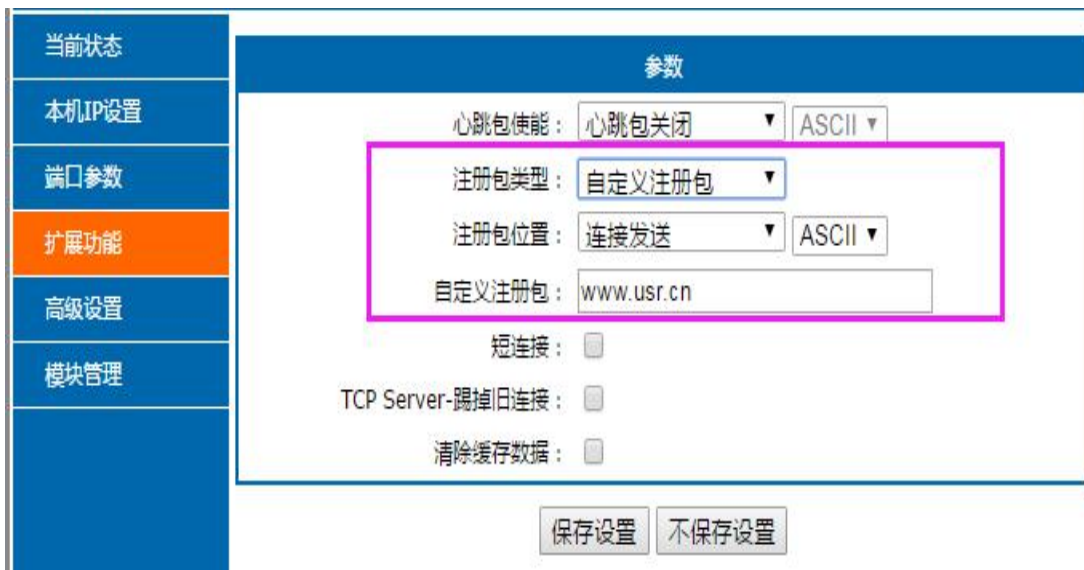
当前状态
本机IP设置
端口参数
扩展功能
高级设置
模块管理

参数

心跳包使能： 心跳包关闭 ASCII
注册包类型： 自定义注册包
注册包位置： 连接发送 ASCII
自定义注册包： www.usr.cn
短连接：
TCP Server-踢掉旧连接：
清除缓存数据：

保存设置 不保存设置